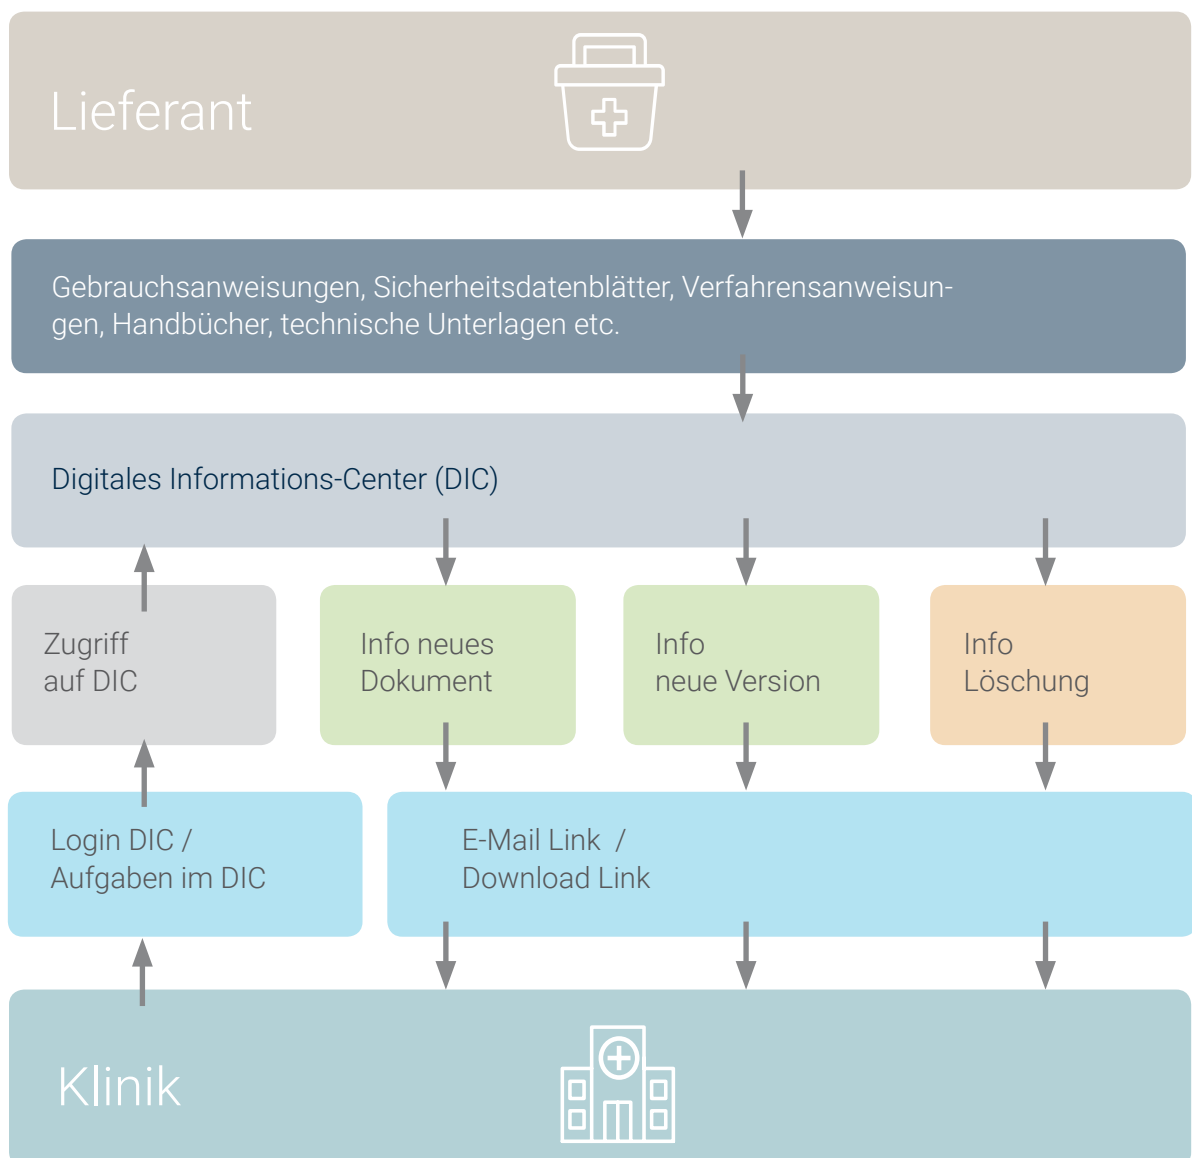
Lieferant

Gebrauchsanweisungen, Sicherheitsdatenblätter, Verfahrensanweisungen, Handbücher, technische Unterlagen etc.

Digitales Informations-Center (DIC)

Zugriff auf DIC

Info neues Dokument

Info neue Version

Info Löschung

Login DIC / Aufgaben im DIC

E-Mail Link / Download Link

Klinik